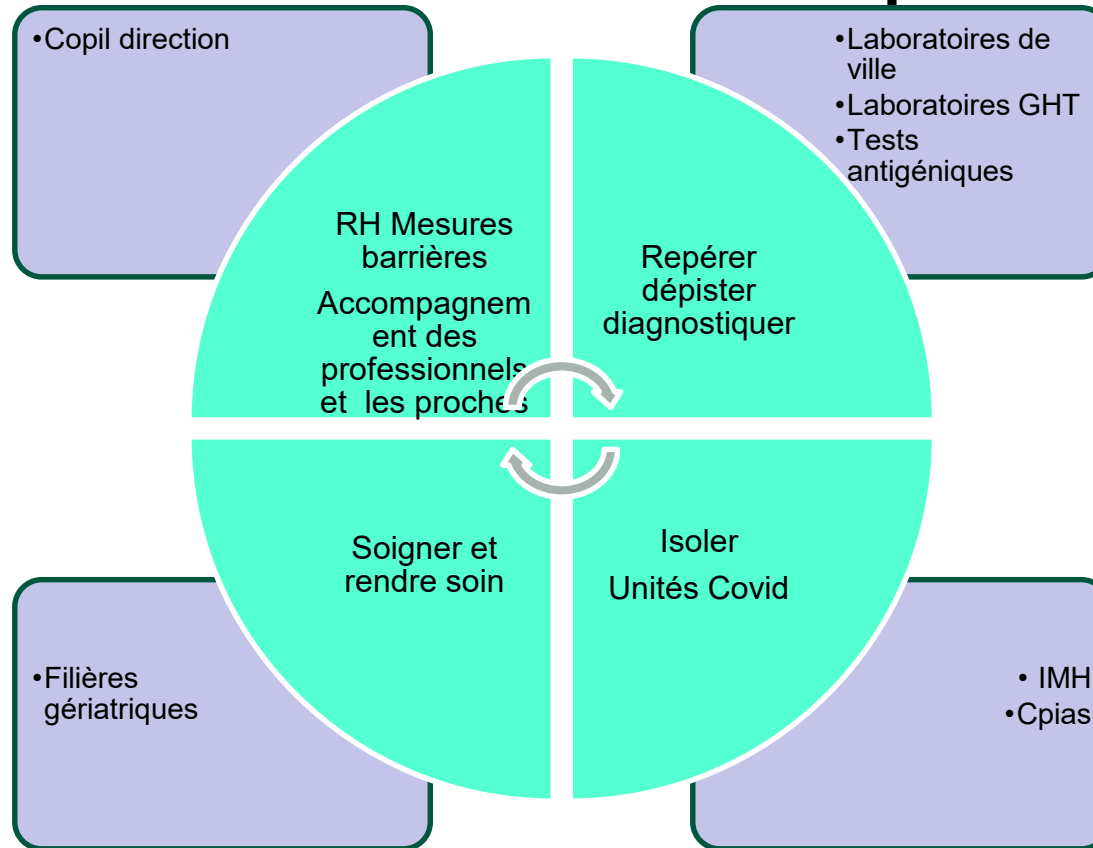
•Copil direction

•Laboratoires de ville
•Laboratoires GHT
•Tests antigéniques

RH Mesures barrières

Accompagnement des professionnels et les proches

Repérer dépister diagnostiquer

Soigner et rendre soin

Isoler

Unités Covid

•Filières gériatriques

• IMH
•Cpias